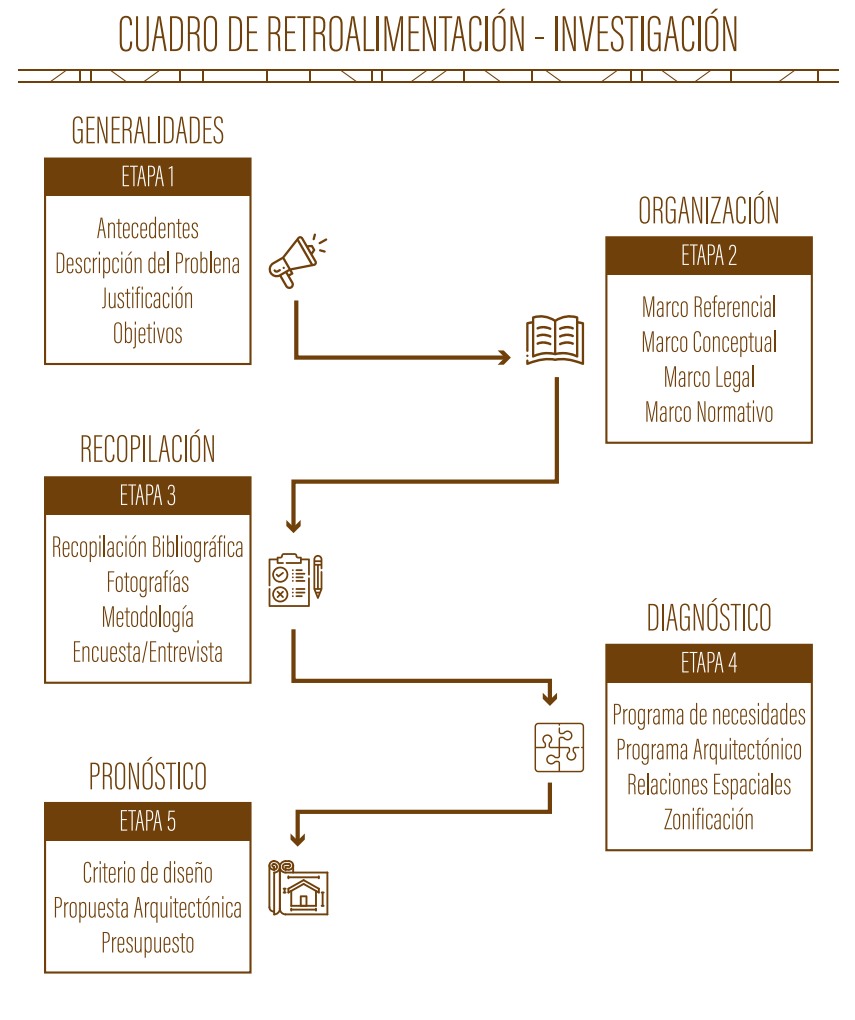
CUADRO DE RETROALIMENTACIÓN - INVESTIGACIÓN

GENERALIDADES

ETAPA 1

Antecedentes
Descripción del Problena
Justificación
Objetivos

ORGANIZACIÓN

ETAPA 2

Marco Referencial
Marco Conceptual
Marco Legal
Marco Normativo

RECOPILACIÓN

ETAPA 3

Recopilación Bibliográfica
Fotografías
Metodología
Encuesta/Entrevista

DIAGNÓSTICO

ETAPA 4

Programa de necesidades
Programa Arquitectónico
Relaciones Espaciales
Zonificación

PRONÓSTICO

ETAPA 5

Criterio de diseño
Propuesta Arquitectónica
Presupuesto